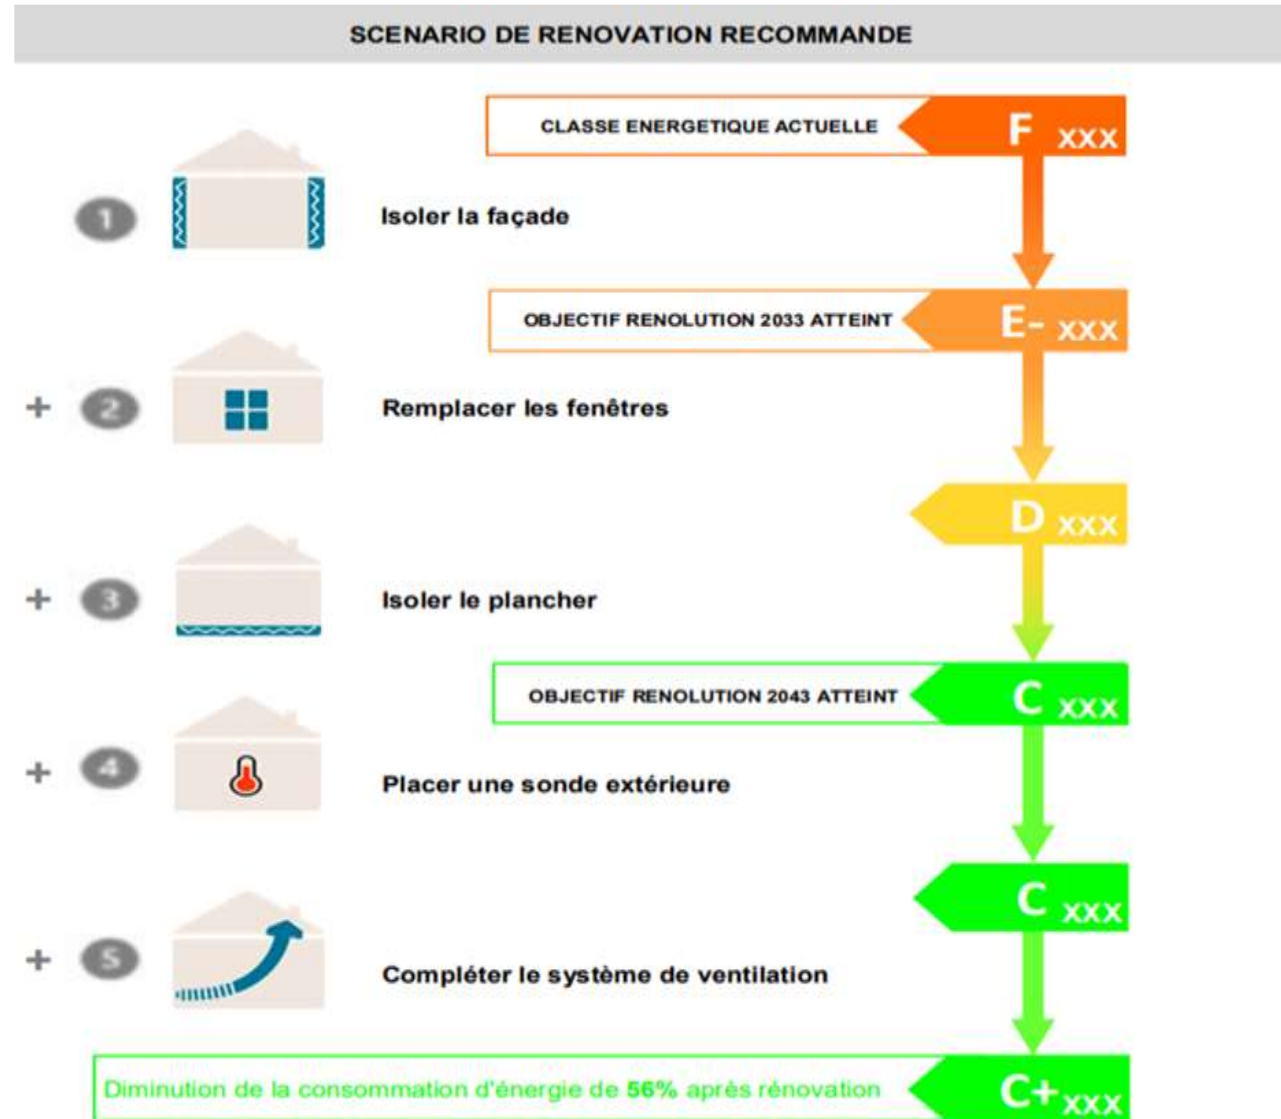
SCENARIO DE RENOVATION RECOMMANDE

CLASSE ENERGETIQUE ACTUELLE

F xxx

1

Isoler la façade

OBJECTIF RENOLUTION 2033 ATTEINT

E- xxx

+ 2

Remplacer les fenêtres

D xxx

+ 3

Isoler le plancher

OBJECTIF RENOLUTION 2043 ATTEINT

C xxx

+ 4

Placer une sonde extérieure

C xxx

+ 5

Compléter le système de ventilation

Diminution de la consommation d'énergie de 56% après rénovation

C+xxx